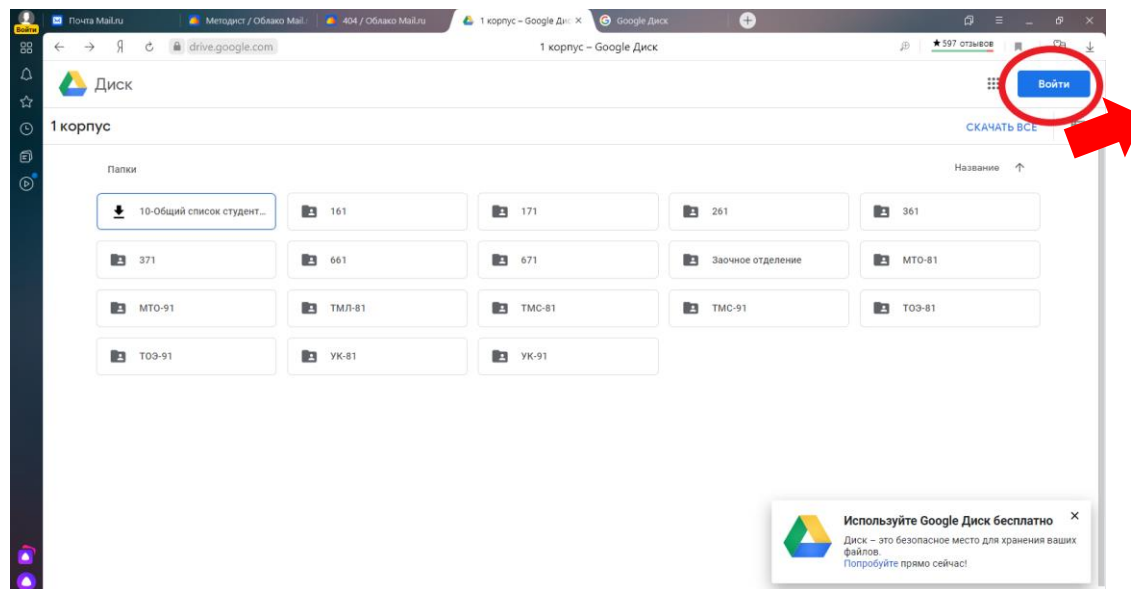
Войти

Почта Mail.ru | Методист / Облако Mail.r | 404 / Облако Mail.ru | 1 корпус – Google Диск | Google Диск

Я drive.google.com

1 корпус – Google Диск

★597 отзывов

Диск

Войти

1 корпус

СКАЧАТЬ ВСЕ

Папки

Название

10-Общий список студент...

161

171

261

361

371

661

671

Заочное отделение

МТО-81

МТО-91

ТМЛ-81

ТМС-81

ТМС-91

ТОЭ-81

ТОЭ-91

УК-81

УК-91

Используйте Google Диск бесплатно

Диск – это безопасное место для хранения ваших файлов.

Попробуйте прямо сейчас!